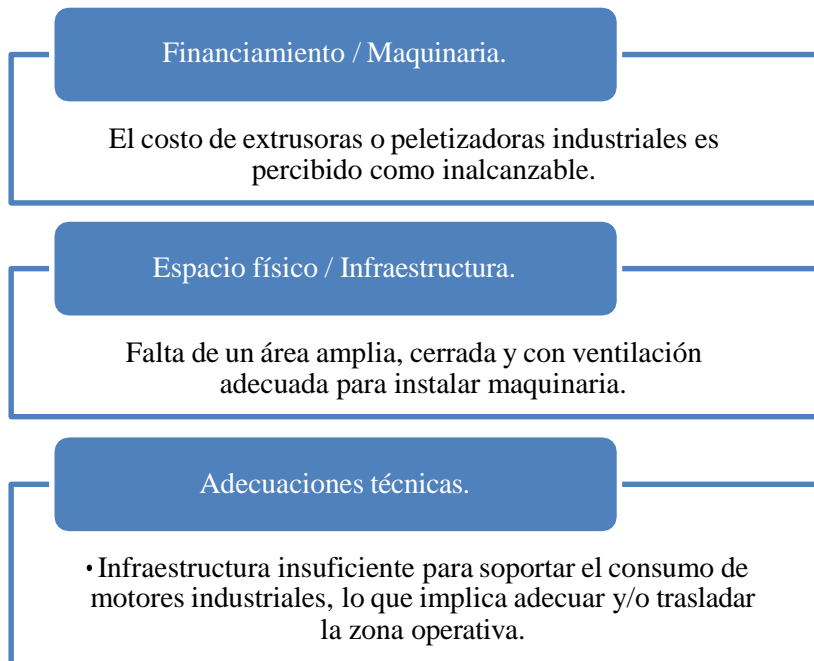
Financiamiento / Maquinaria.

El costo de extrusoras o peletizadoras industriales es percibido como inalcanzable.

Espacio físico / Infraestructura.

Falta de un área amplia, cerrada y con ventilación adecuada para instalar maquinaria.

Adecuaciones técnicas.

• Infraestructura insuficiente para soportar el consumo de motores industriales, lo que implica adecuar y/o trasladar la zona operativa.